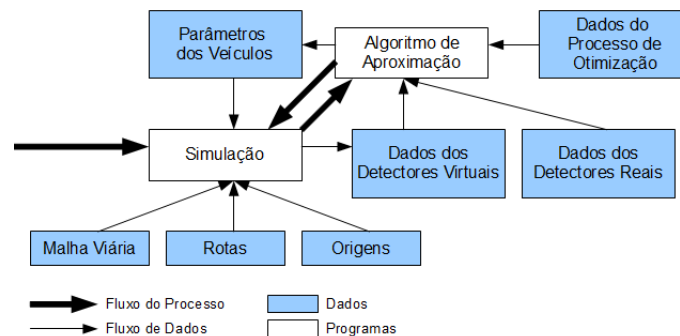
Parâmetros dos Veículos

Algoritmo de Aproximação

Dados do Processo de Otimização

Simulação

Dados dos Detectores Virtuais

Dados dos Detectores Reais

Malha Viária

Rotas

Origens

Fluxo do Processo

Fluxo de Dados

Dados

Programas